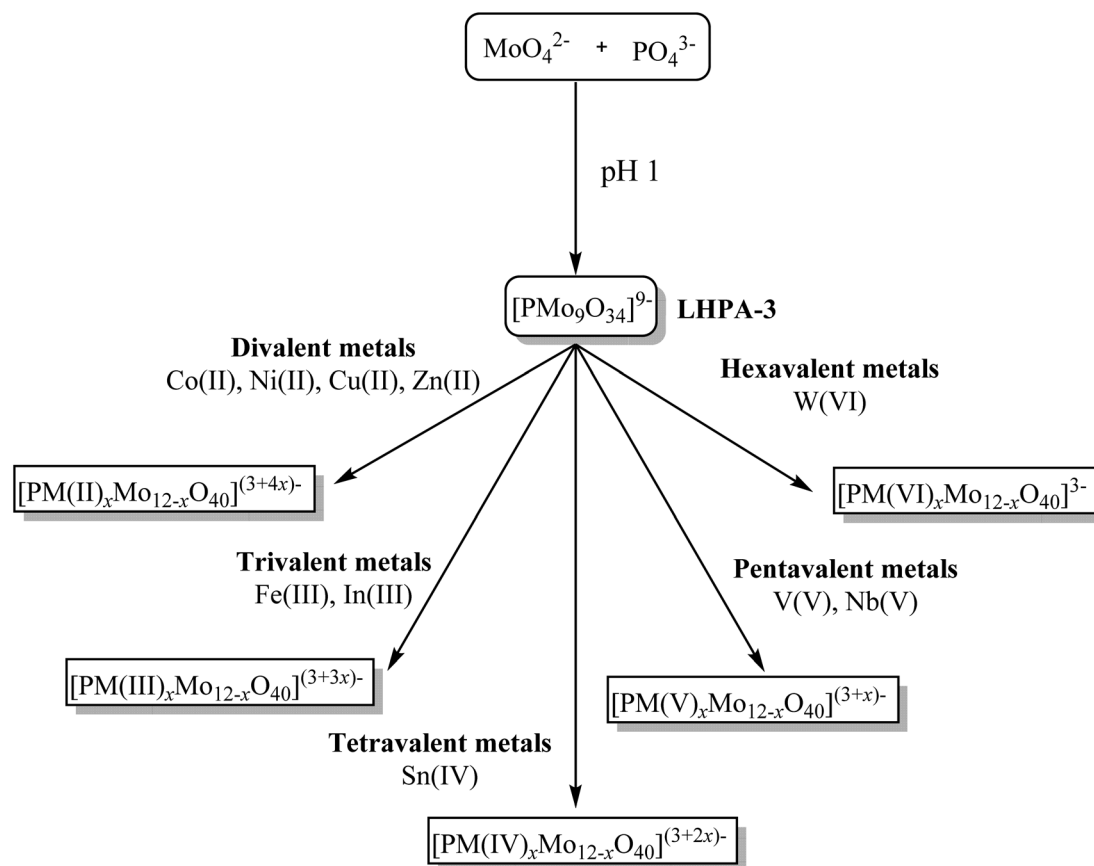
$MoO_4^{2-}$ + $PO_4^{3-}$

pH 1

$[PMo_9O_{34}]^{9-}$ LHPA-3

Divalent metals
Co(II), Ni(II), Cu(II), Zn(II)

Hexavalent metals
W(VI)

$[PM(II)_xMo_{12-x}O_{40}]^{(3+4x)-}$

$[PM(VI)_xMo_{12-x}O_{40}]^{3-}$

Trivalent metals
Fe(III), In(III)

Pentavalent metals
V(V), Nb(V)

$[PM(III)_xMo_{12-x}O_{40}]^{(3+3x)-}$

$[PM(V)_xMo_{12-x}O_{40}]^{(3+x)-}$

Tetravalent metals
Sn(IV)

$[PM(IV)_xMo_{12-x}O_{40}]^{(3+2x)-}$